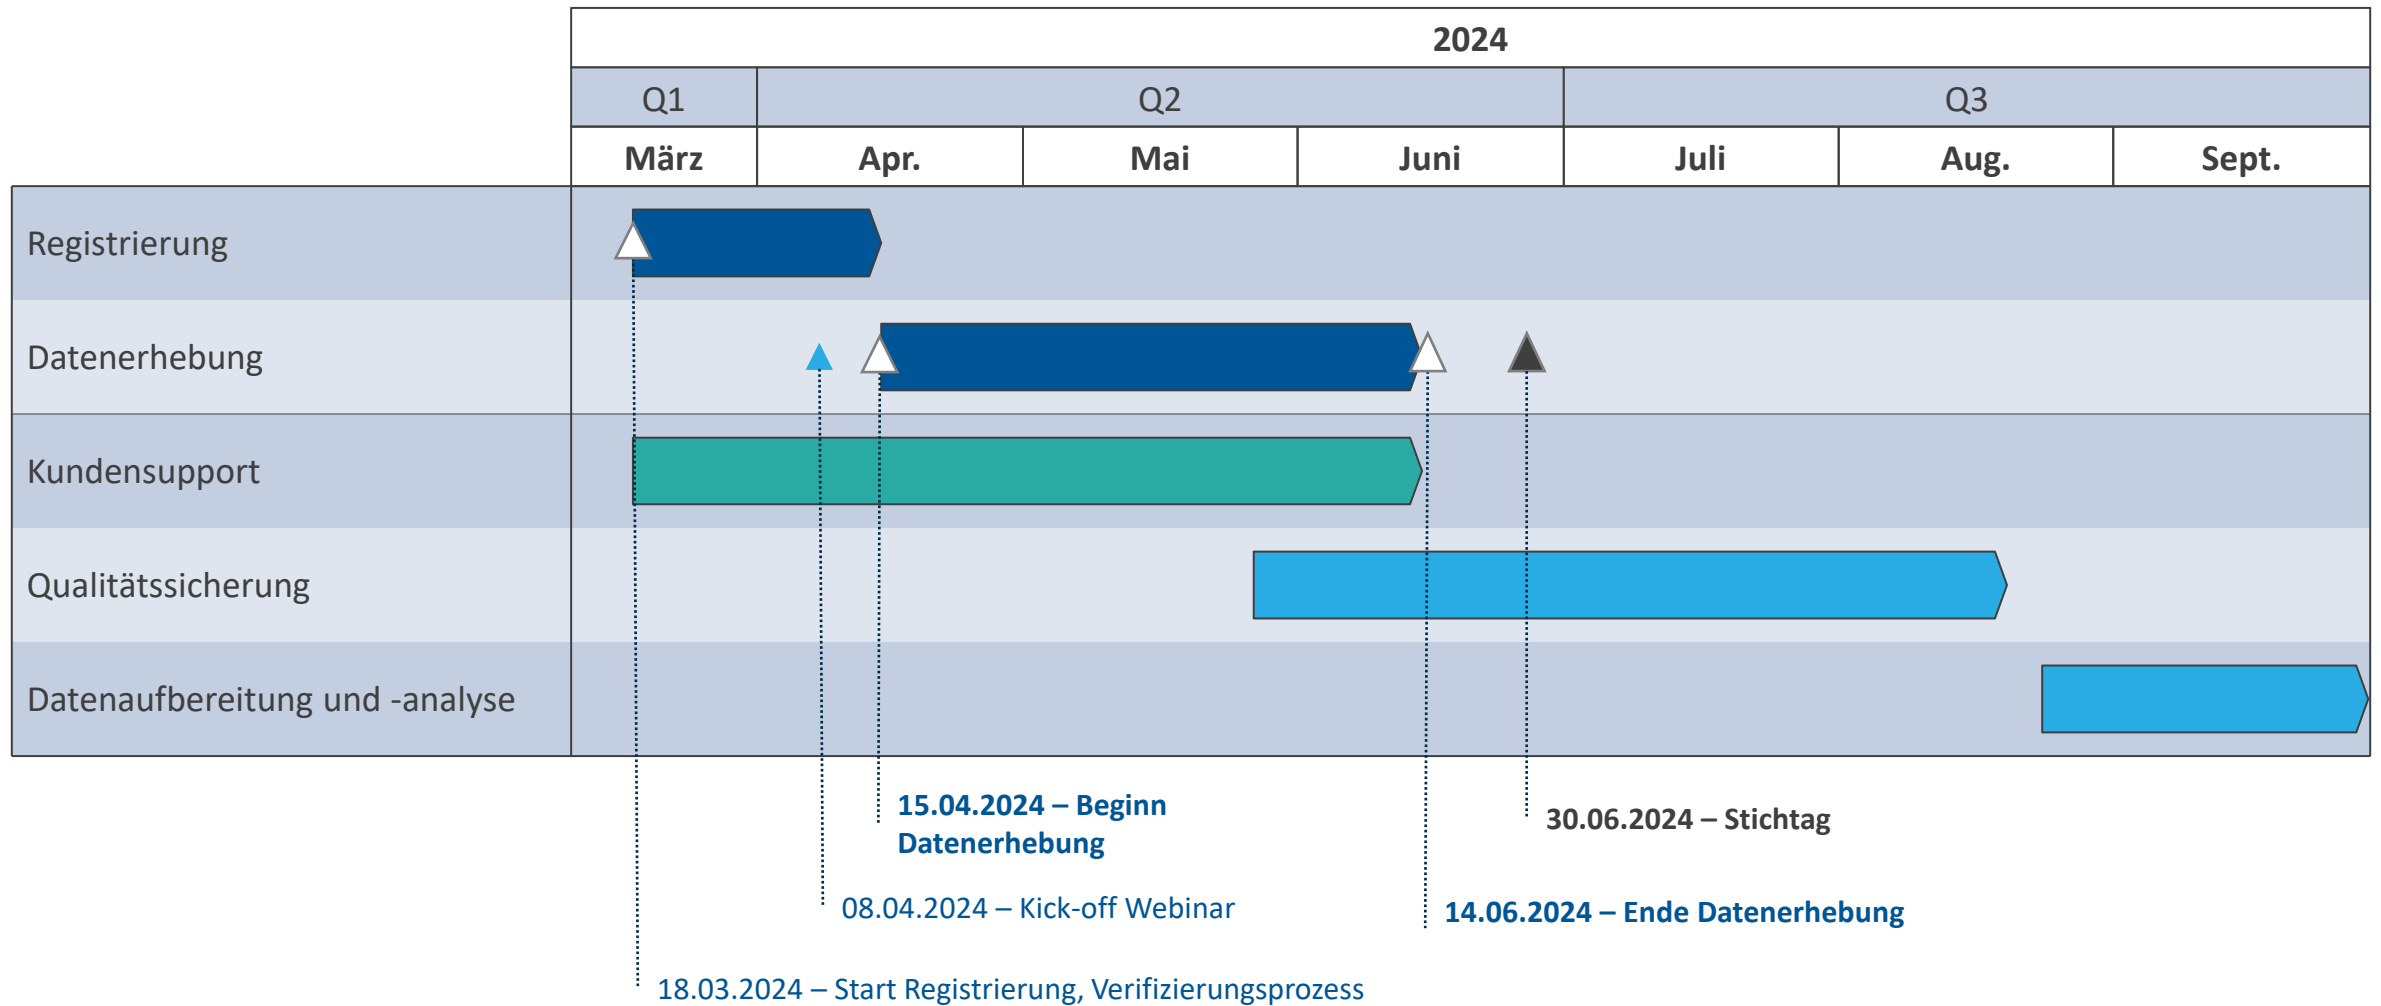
| | 2024 | | | | | | |
|---|---|---|---|---|---|---|---|
| | Q1 | Q2 | | | Q3 | | |
| | März | Apr. | Mai | Juni | Juli | Aug. | Sept. |
| Registrierung | | | | | | | |
| Datenerhebung | | | | | | | |
| Kundensupport | | | | | | | |
| Qualitätssicherung | | | | | | | |
| Datenaufbereitung und -analyse | | | | | | | |

15.04.2024 – Beginn Datenerhebung

30.06.2024 – Stichtag

08.04.2024 – Kick-off Webinar

14.06.2024 – Ende Datenerhebung

18.03.2024 – Start Registrierung, Verifizierungsprozess